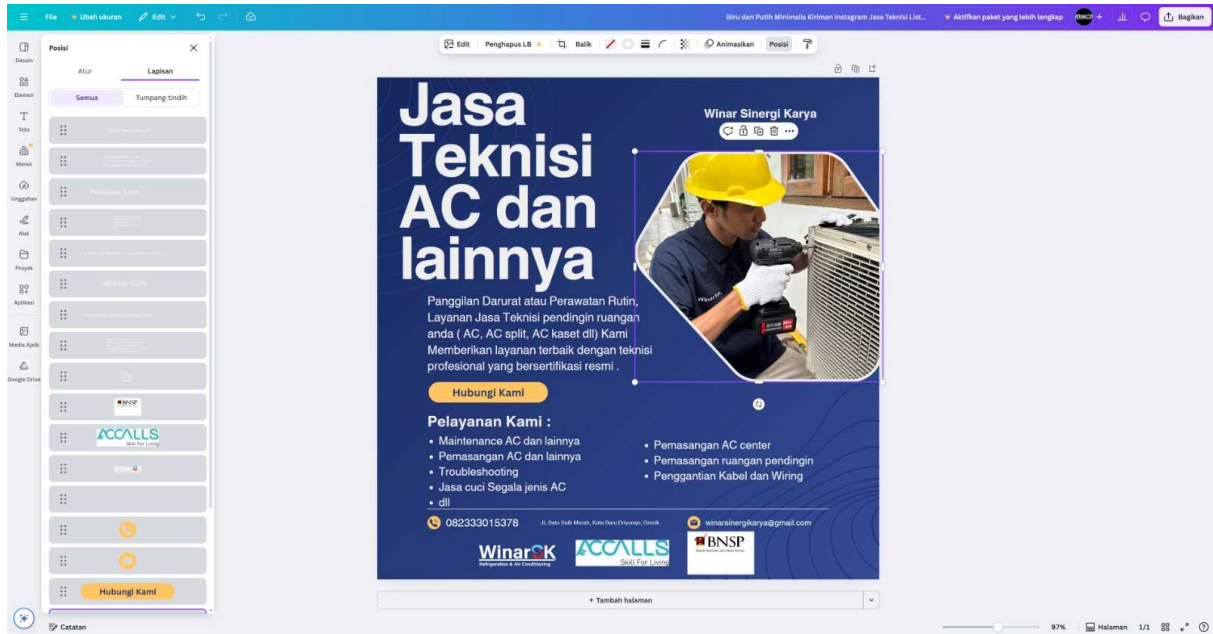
File Ubah ukuran Edit

Biru dan Putih Minimalis Kiriman Instagram Jasa Teknisi List... Aktifkan paket yang lebih lengkap Bagikan

Desain
Elemen
Teks
Merek
Unggahan
Alat
Proyek
Aplikasi
Media Ajaib
Google Drive

Posisi
Atur Lapisan
Semua Tumpang-tindih

Pelayanan Kami

082333015378

BNSP

ACCALLS Skill For Living

Hubungi Kami

Edit Penghapus LB Balik Animasikan Posisi

Jasa Teknisi AC dan lainnya

Winar Sinergi Karya

Panggilan Darurat atau Perawatan Rutin, Layanan Jasa Teknisi pendingin ruangan anda ( AC, AC split, AC kaset dll) Kami Memberikan layanan terbaik dengan teknisi profesional yang bersertifikasi resmi .

Hubungi Kami

Pelayanan Kami :
• Maintenance AC dan lainnya
• Pemasangan AC dan lainnya
• Troubleshooting
• Jasa cuci Segala jenis AC
• dll

• Pemasangan AC center
• Pemasangan ruangan pendingin
• Penggantian Kabel dan Wiring

082333015378 Jl. Batu Safir Merah, Kota Baru Driyorejo, Gresik winarsinergikarya@gmail.com

WinarSK Refrigeration & Air Conditioning
ACCALLS Skill For Living
BNSP

+ Tambah halaman

Catatan 97% Halaman 1/1